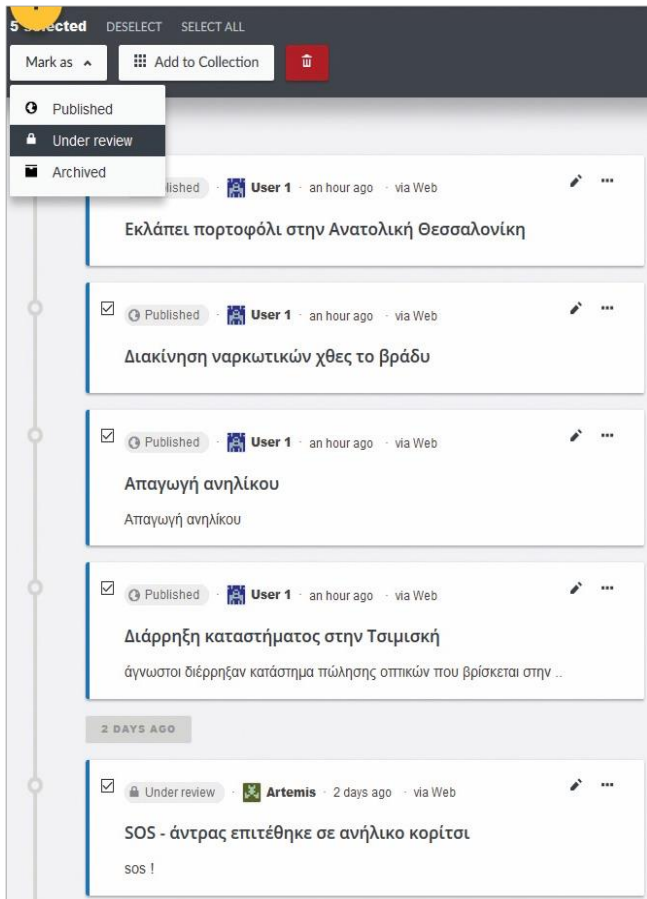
5 selected DESELECT SELECT ALL

Mark as

Add to Collection

Published

Under review

Archived

Published · User 1 · an hour ago · via Web

Εκλάπει πορτοφόλι στην Ανατολική Θεσσαλονίκη

Published · User 1 · an hour ago · via Web

Διακίνηση ναρκωτικών χθες το βράδυ

Published · User 1 · an hour ago · via Web

Απαγωγή ανηλίκου

Απαγωγή ανηλίκου

Published · User 1 · an hour ago · via Web

Διάρρηξη καταστήματος στην Τσιμισκή

άγνωστοι διέρρηξαν κατάστημα πώλησης οπτικών που βρίσκεται στην ..

2 DAYS AGO

Under review · Artemis · 2 days ago · via Web

SOS - άντρας επιτέθηκε σε ανήλικο κορίτσι

sos !